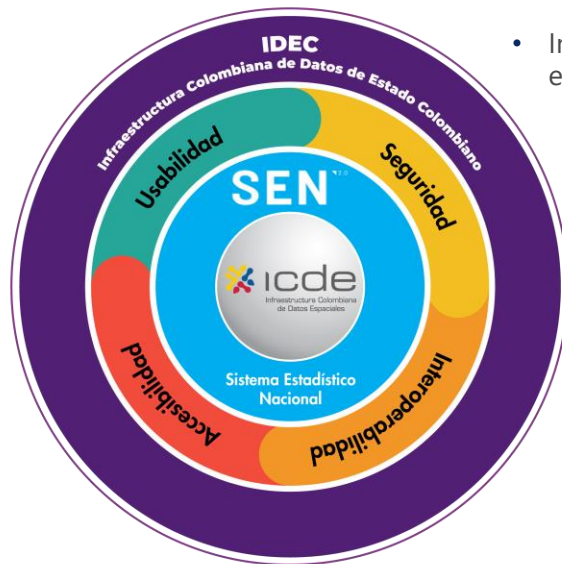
IDEC
Infraestructura Colombiana de Datos de Estado Colombiano
Usabilidad
Seguridad
SEN 2.0
icde
Infraestructura Colombiana de Datos Espaciales
Sistema Estadístico Nacional
Accesibilidad
Interoperabilidad

• I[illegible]
e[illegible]